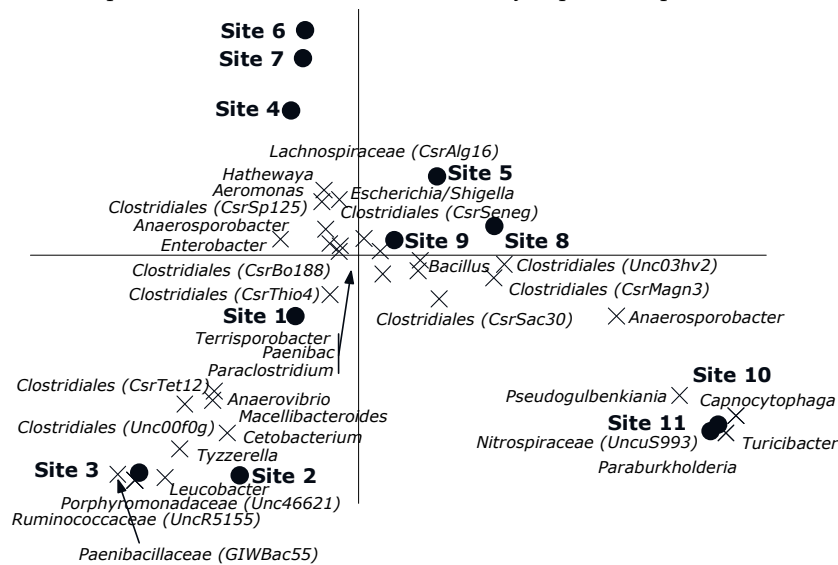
Site 6
Site 7
Site 4
Lachnospiraceae (CsrAlg16)
Hathewaya
Site 5
Aeromonas
Escherichia/Shigella
Clostridiales (CsrSp125)
Clostridiales (CsrSeneg)
Anaerosporobacter
Enterobacter
Site 9
Site 8
Clostridiales (CsrBo188)
Bacillus
Clostridiales (Unc03hv2)
Clostridiales (CsrThio4)
Clostridiales (CsrMagn3)
Clostridiales (CsrSac30)
Anaerosporobacter
Site 1
Terrisporobacter
Paenibac
Paraclostridium
Clostridiales (CsrTet12)
Anaerovibrio
Macellibacteroides
Clostridiales (Unc00f0g)
Cetobacterium
Tyzzerella
Site 10
Pseudogulbenkiania
Capnocytophaga
Site 11
Nitrospiraceae (UncuS993)
Turicibacter
Paraburkholderia
Site 3
Site 2
Leucobacter
Porphyromonadaceae (Unc46621)
Ruminococcaceae (UncR5155)
Paenibacillaceae (GIWBac55)